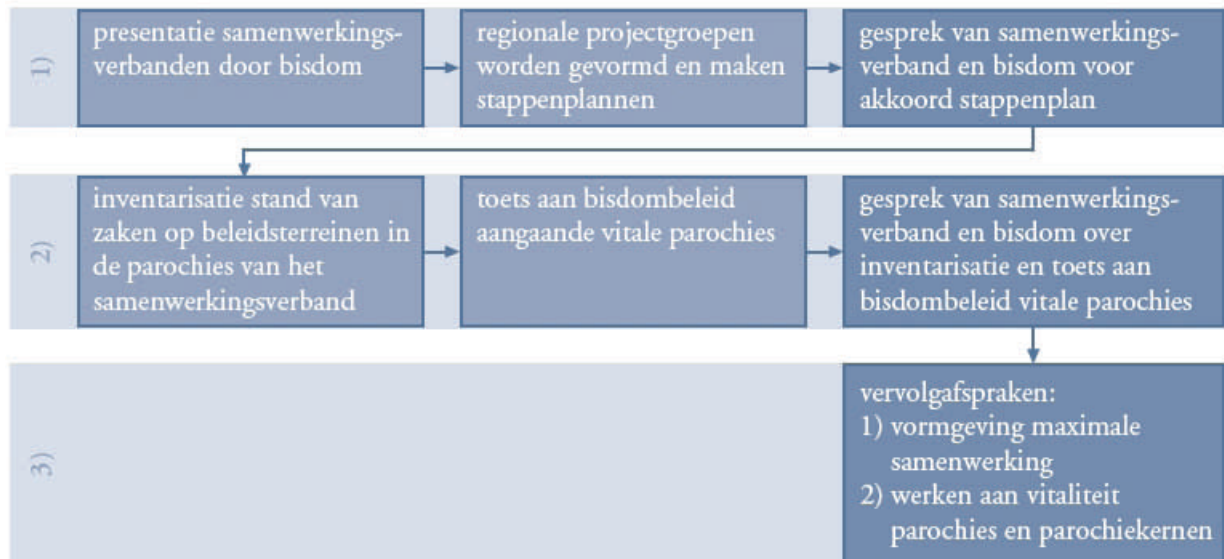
1)

presentatie samenwerkingsverbanden door bisdom

regionale projectgroepen worden gevormd en maken stappenplannen

gesprek van samenwerkingsverband en bisdom voor akkoord stappenplan

2)

inventarisatie stand van zaken op beleidsterreinen in de parochies van het samenwerkingsverband

toets aan bisdombeleid aangaande vitale parochies

gesprek van samenwerkingsverband en bisdom over inventarisatie en toets aan bisdombeleid vitale parochies

3)

vervolgafspraken:
1) vormgeving maximale samenwerking
2) werken aan vitaliteit parochies en parochiekernen